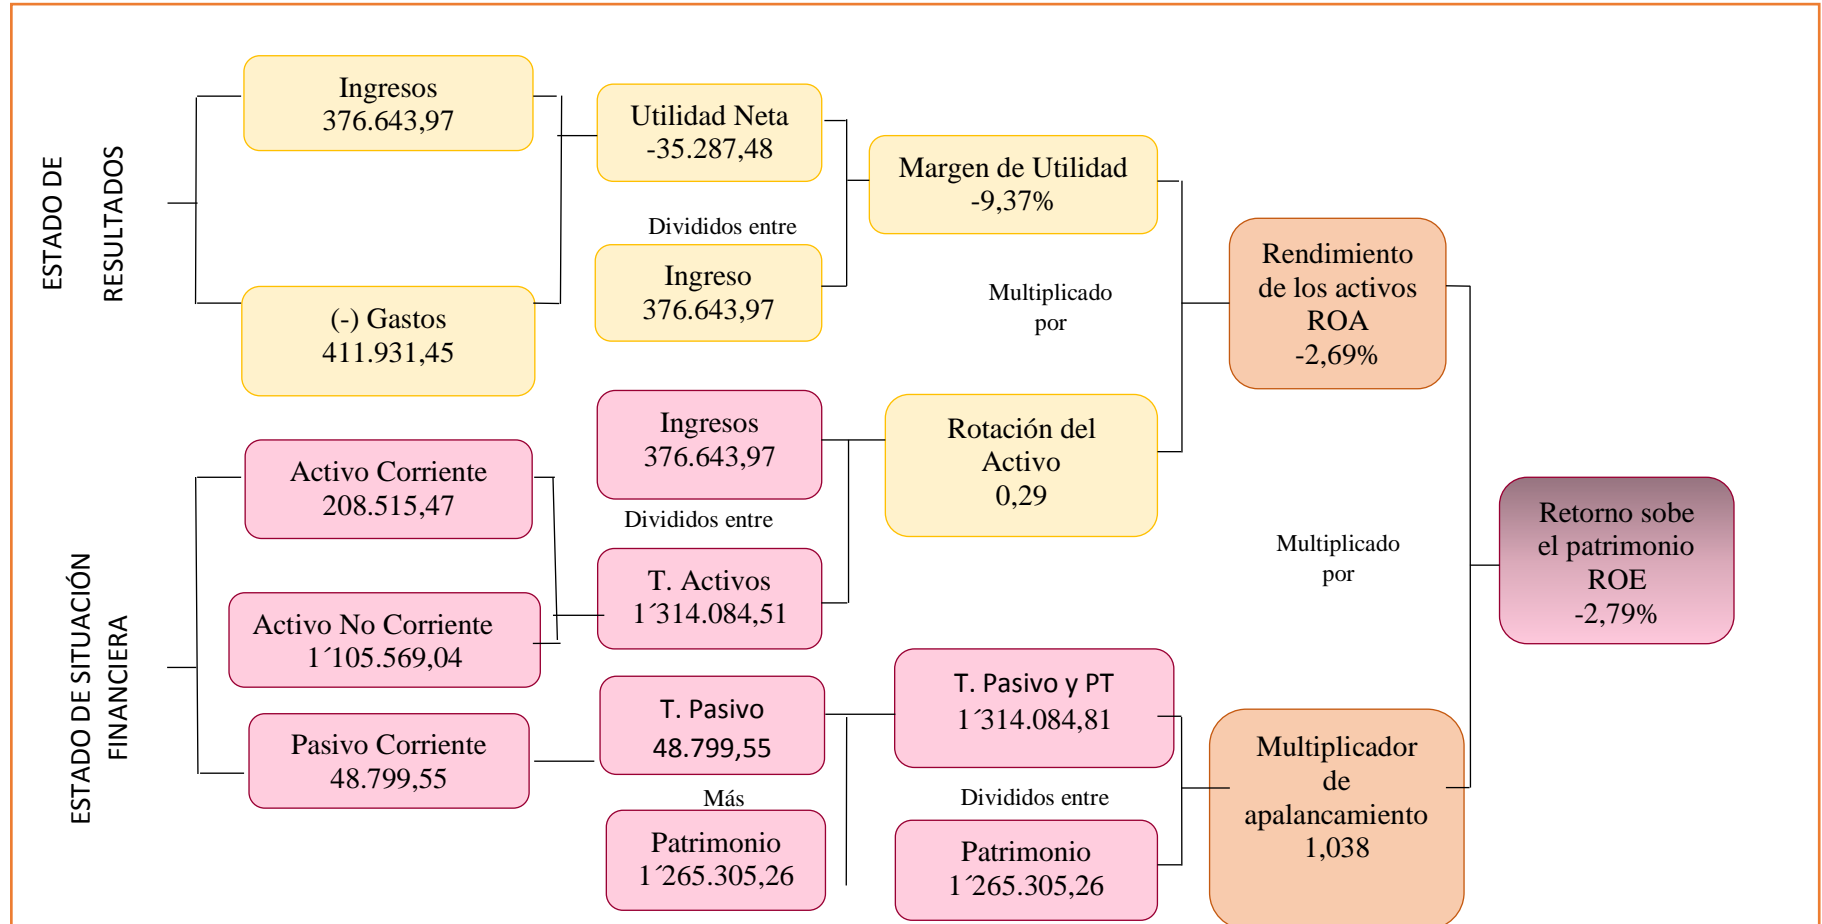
ESTADO DE RESULTADOS

Ingresos
376.643,97

(-) Gastos
411.931,45

Utilidad Neta
-35.287,48

Divididos entre

Ingreso
376.643,97

Margen de Utilidad
-9,37%

Multiplicado por

Rendimiento de los activos ROA
-2,69%

ESTADO DE SITUACIÓN FINANCIERA

Activo Corriente
208.515,47

Activo No Corriente
1´105.569,04

Pasivo Corriente
48.799,55

Ingresos
376.643,97

Divididos entre

T. Activos
1´314.084,51

Rotación del Activo
0,29

Multiplicado por

Retorno sobe el patrimonio ROE
-2,79%

T. Pasivo
48.799,55

Más

Patrimonio
1´265.305,26

T. Pasivo y PT
1´314.084,81

Divididos entre

Patrimonio
1´265.305,26

Multiplicador de apalancamiento
1,038